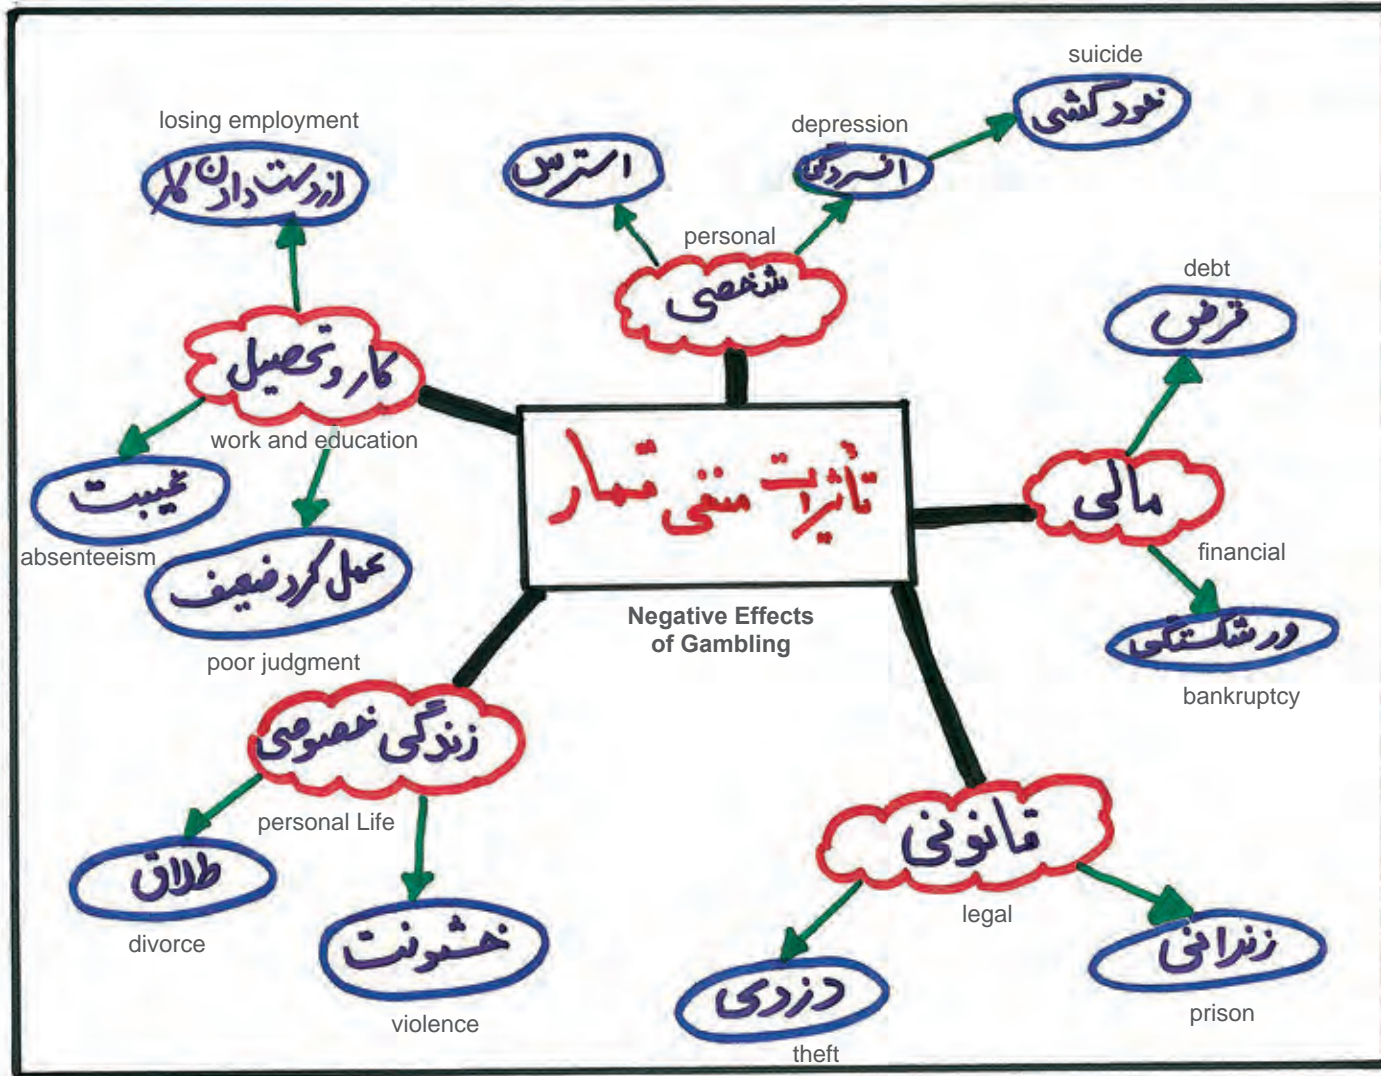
تأثیرات منفی قمار
Negative Effects of Gambling

شخصی
personal

استرس

افسردگی
depression

خودکشی
suicide

کار و تحصیل
work and education

از دست دادن کار
losing employment

غیبت
absenteeism

عمل کرد ضعیف
poor judgment

مالی
financial

قرض
debt

ورشکستگی
bankruptcy

زندگی خصوصی
personal Life

طلاق
divorce

خشونت
violence

قانونی
legal

دزدی
theft

زندانی
prison